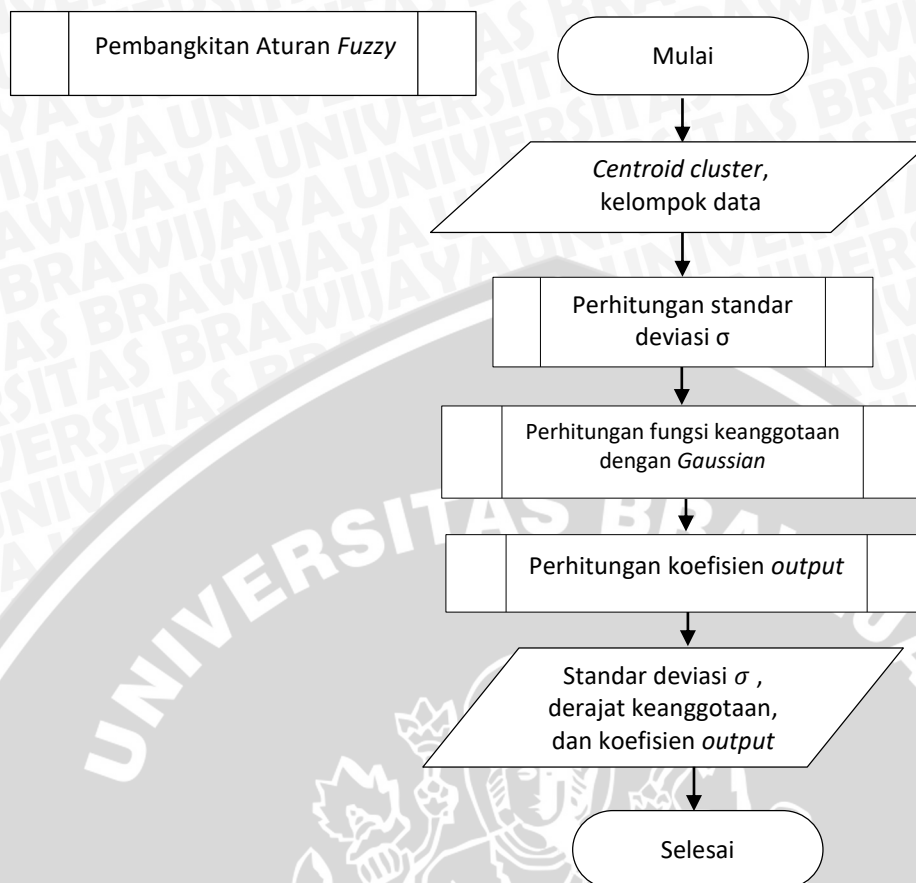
Pembangkitan Aturan Fuzzy

Mulai

Centroid cluster, kelompok data

Perhitungan standar deviasi σ

Perhitungan fungsi keanggotaan dengan Gaussian

Perhitungan koefisien output

Standar deviasi $\sigma$ , derajat keanggotaan, dan koefisien output

Selesai